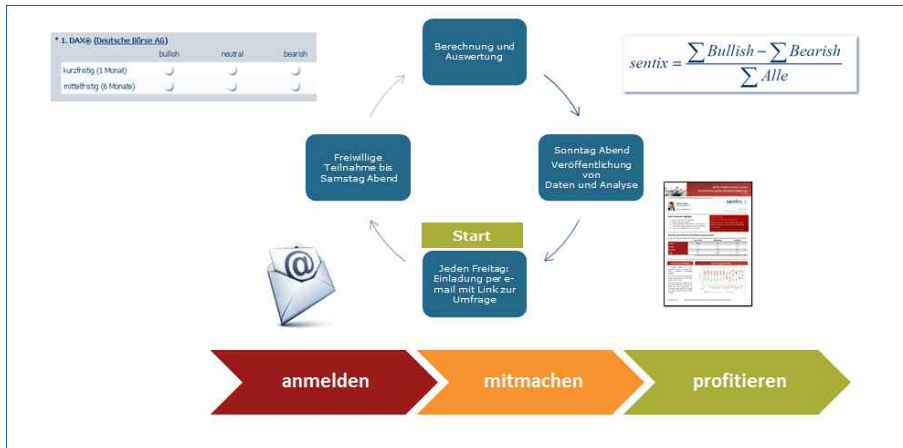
* 1. DAX® (Deutsche Börse AG)

| | bullish | neutral | bearish |
|---|---|---|---|
| kurzfristig (1 Monat) | | | |
| mittelfristig (6 Monate) | | | |

Berechnung und Auswertung

$sentix = \frac{\sum Bullish - \sum Bearish}{\sum Alle}$

Freiwillige Teilnahme bis Samstag Abend

Sonntag Abend Veröffentlichung von Daten und Analyse

Start

Jeden Freitag: Einladung per e-mail mit Link zur Umfrage

sentix

anmelden

mitmachen

profitieren